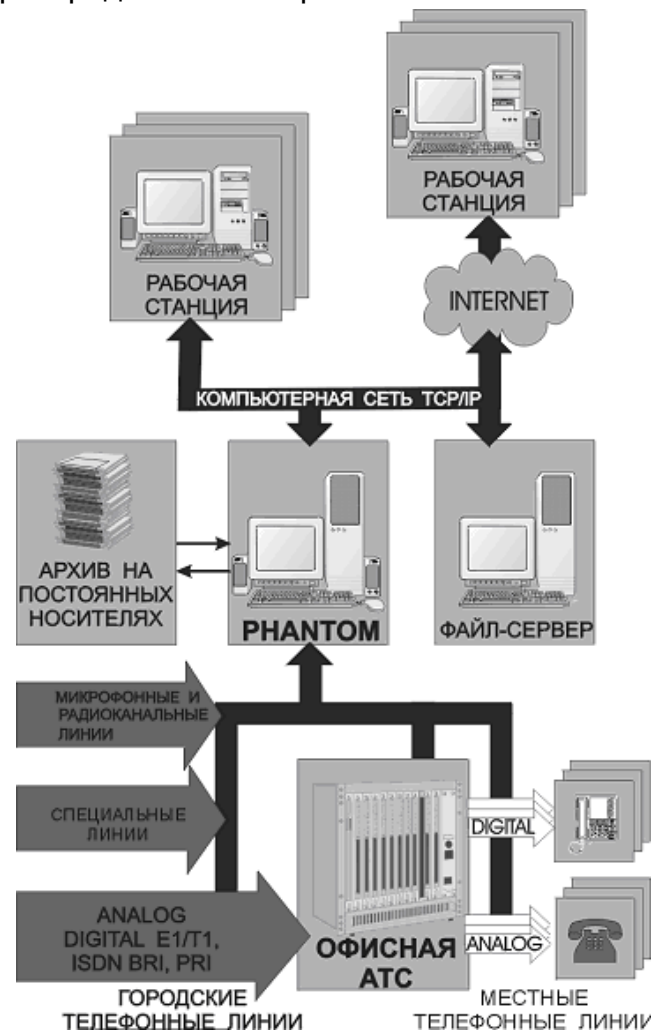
РАБОЧАЯ СТАНЦИЯ

РАБОЧАЯ СТАНЦИЯ

INTERNET

КОМПЬЮТЕРНАЯ СЕТЬ TCP/IP

АРХИВ НА ПОСТОЯННЫХ НОСИТЕЛЯХ

PHANTOM

ФАЙЛ-СЕРВЕР

МИКРОФОННЫЕ И РАДИОКАНАЛЬНЫЕ ЛИНИИ

СПЕЦИАЛЬНЫЕ ЛИНИИ

ANALOG DIGITAL E1/T1, ISDN BRI, PRI

DIGITAL

ANALOG

ОФИСНАЯ АТС

ГОРОДСКИЕ ТЕЛЕФОННЫЕ ЛИНИИ

МЕСТНЫЕ ТЕЛЕФОННЫЕ ЛИНИИ